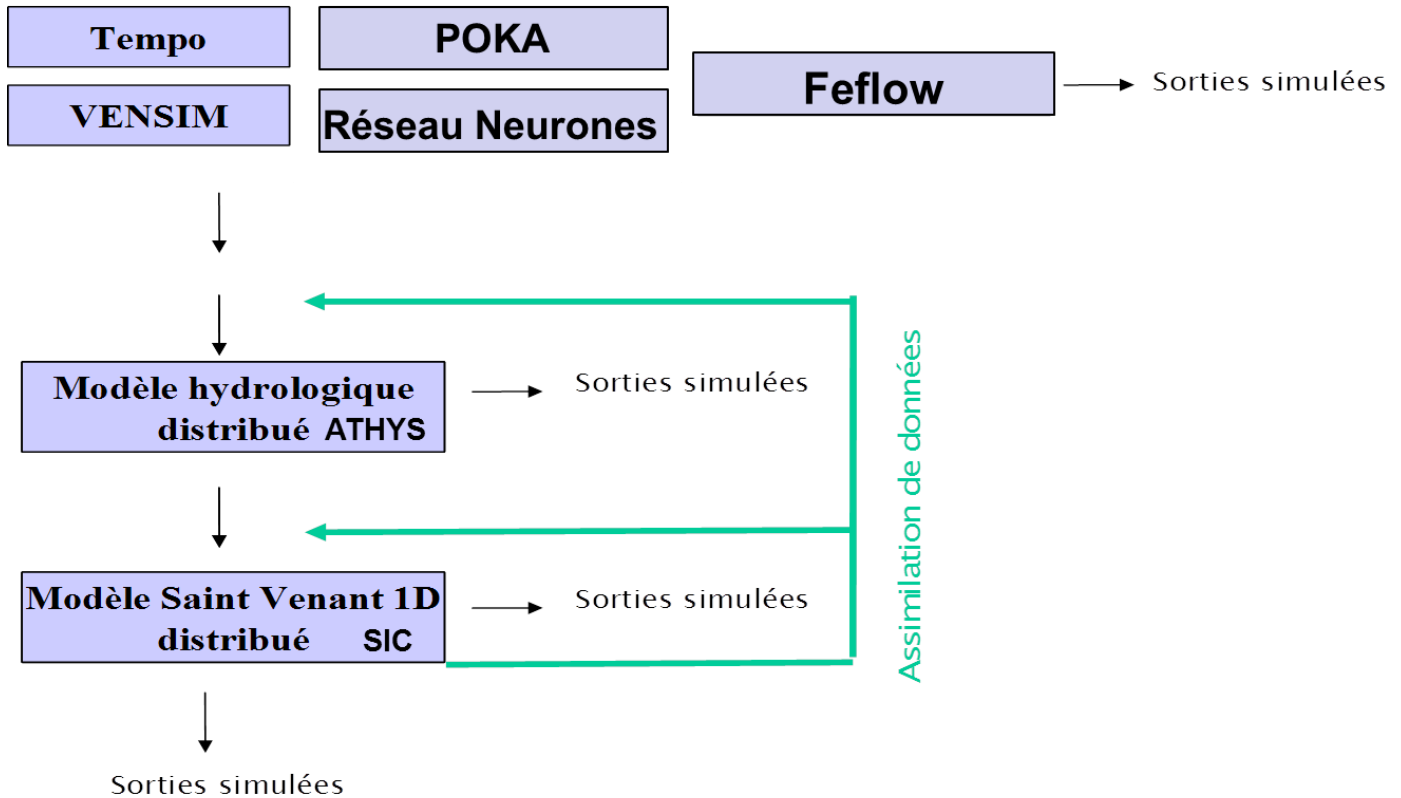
Tempo

VENSIM

POKA

Réseau Neurones

Feflow

Sorties simulées

Modèle hydrologique distribué ATHYS

Sorties simulées

Modèle Saint Venant 1D distribué SIC

Sorties simulées

Assimilation de données

Sorties simulées